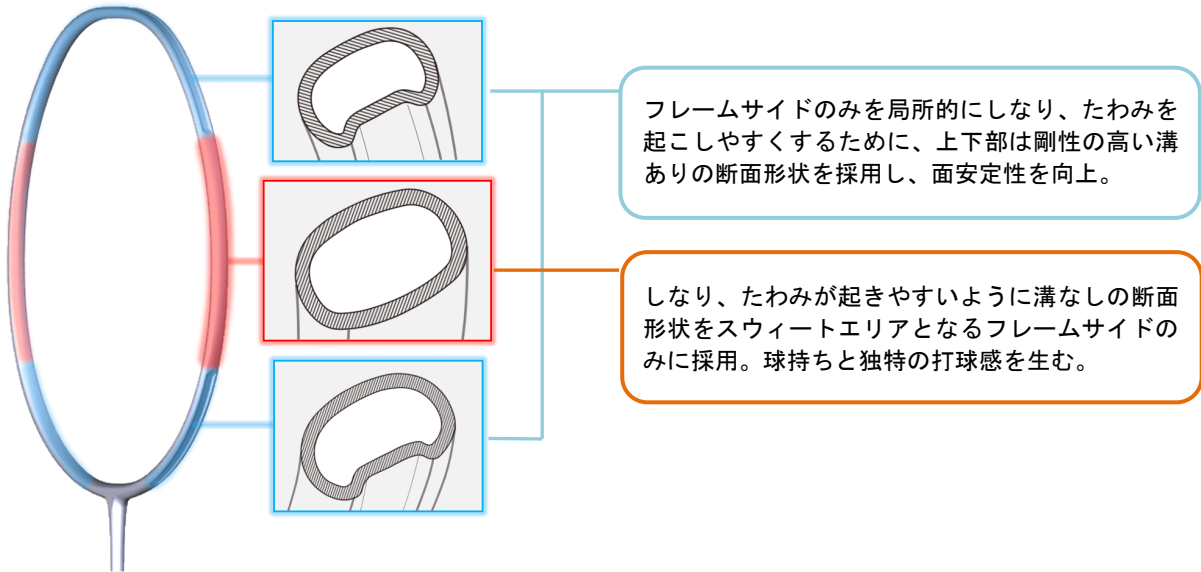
フレームサイドのみを局所的にしなり、たわみを起こしやすくするために、上下部は剛性の高い溝ありの断面形状を採用し、面安定性を向上。

しなり、たわみが起きやすいように溝なしの断面形状をスウィートエリアとなるフレームサイドのみに採用。球持ちと独特の打球感を生む。